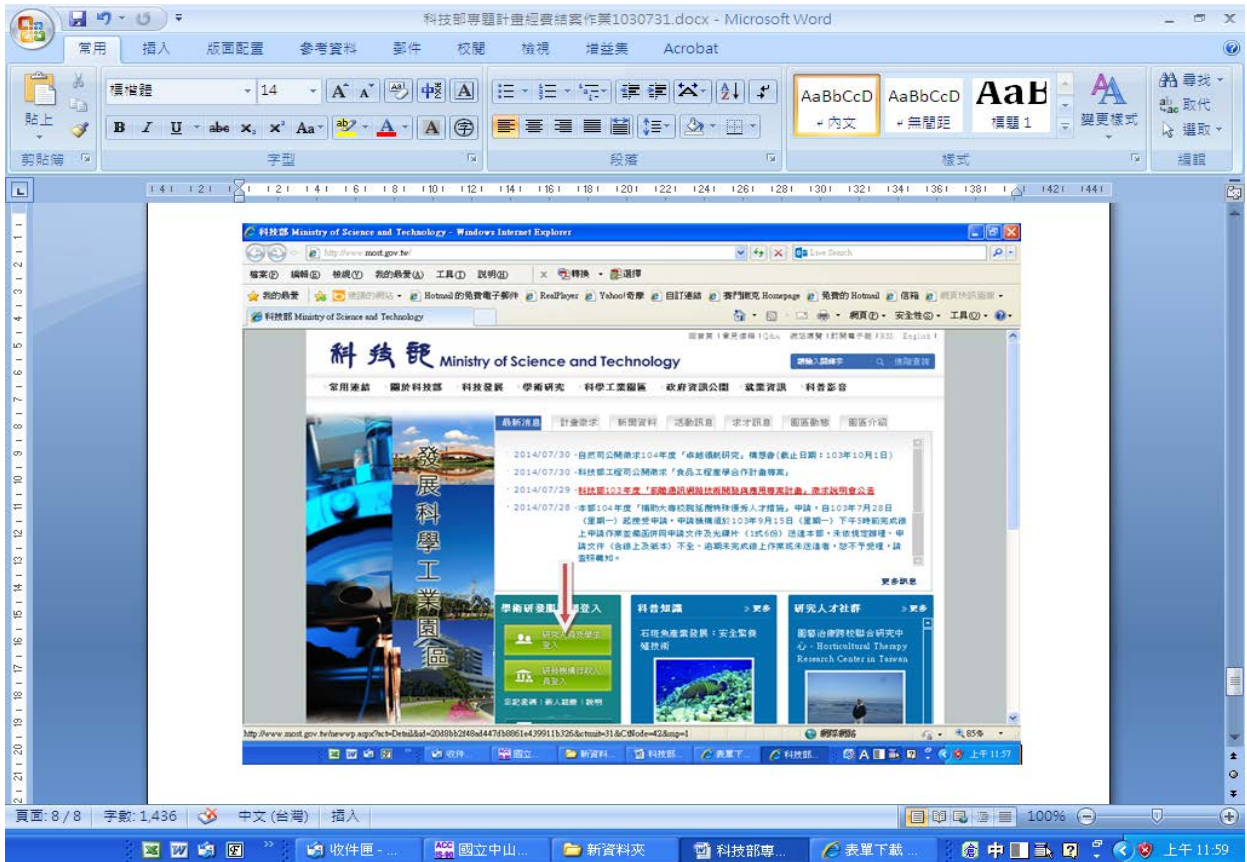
科技部專題計畫經費結案作業1030731.docx - Microsoft Word

常用 插入 版面配置 參考資料 郵件 校閱 檢視 增益集 Acrobat

標楷體 14

AaBbCcD AaBbCcD AaB
內文 無間距 標題 1
變更樣式

尋找 取代 選取

剪貼簿 字型 段落 樣式 編輯

科技部 Ministry of Science and Technology - Windows Internet Explorer

http://www.most.gov.tw/

Live Search

檔案(F) 編輯(E) 檢視(V) 我的最愛(A) 工具(T) 說明(H)

我的最愛 Hotmail 的免費電子郵件 RealPlayer Yahoo!奇摩 自訂連結 Homepage 免費的 Hotmail 信箱

科技部 Ministry of Science and Technology

網頁(P) 安全性(S) 工具(O)

科技部 Ministry of Science and Technology

常用連結 關於科技部 科技發展 學術研究 科學工業園區 政府資訊公開 就業資訊 科普影音

最新消息 計畫徵求 新聞資料 活動訊息 求才訊息 園區動態 園區介紹

2014/07/30 -自然司公開徵求104年度「卓越領航研究」構想書(截止日期：103年10月1日)

2014/07/30 -科技部工程司公開徵求「食品工程產學合作計畫專案」

2014/07/29 -科技部103年度「前瞻通訊網路技術開發與應用專案計畫」徵求說明會公告

2014/07/28 -本部104年度「補助大專校院延攬特殊優秀人才措施」申請，自103年7月28日(星期一)起接受申請，申請機構還於103年9月15日(星期一)下午5時前完成線上申請作業並備函併同申請文件及光碟片(1式6份)送達本部，未依規定辦理，申請文件(含線上及紙本)不全、逾期未完成線上作業或未送達者，恕不予受理，請查照轉知。

更多訊息

發展科學工業園區

學術研發服 登入

研究人員及學生登入

研發機構行政人員登入

科普知識 >更多

石斑魚產業發展：安全繁養殖技術

研究人才社群 >更多

園藝治療跨校聯合研究中心 - Horticultural Therapy Research Center in Taiwan

網際網路 85%

上午 11:57

頁面: 8/8 字數: 1,436 中文 (台灣) 插入 100%

收件匣 - ... 國立中山... 新資料夾 科技部專... 表單下載... 上午 11:59